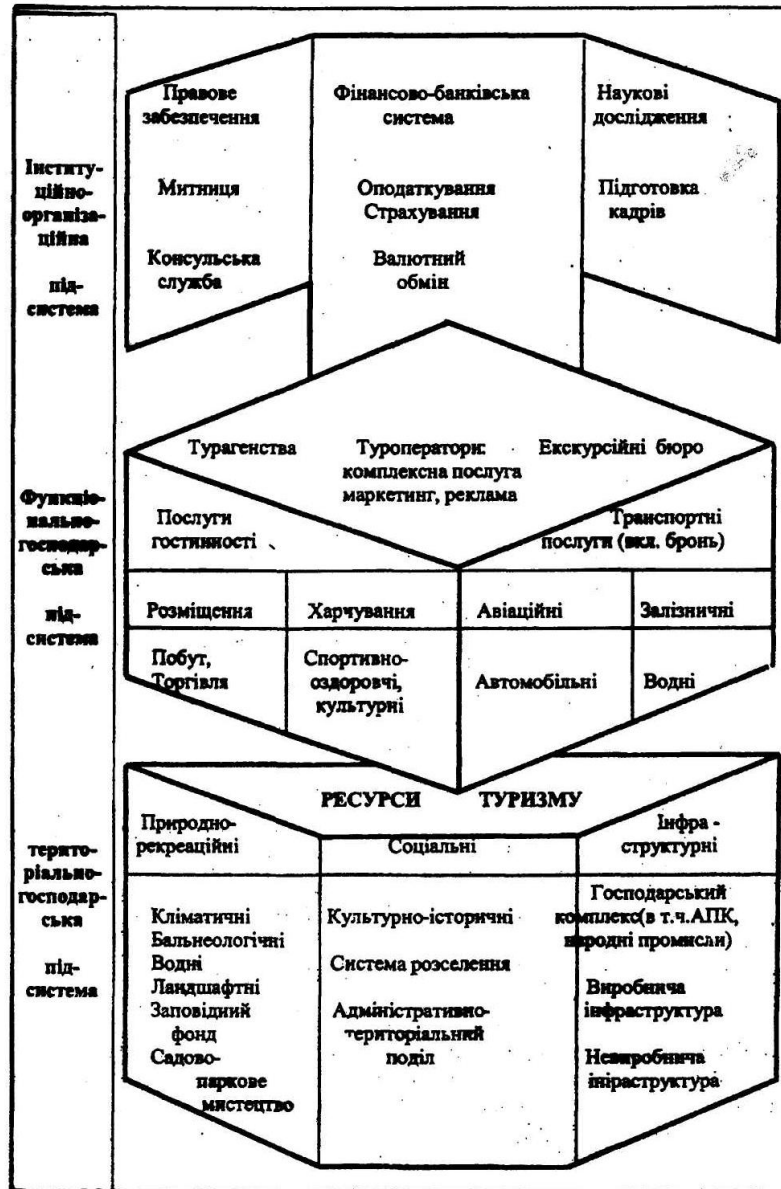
Інституційно-організаційна підсистема

Правове забезпечення

Митниця

Консульська служба

Фінансово-банківська система

Оподаткування Страхування

Валютний обмін

Наукові дослідження

Підготовка кадрів

Функціонально-господарська підсистема

Турагенства

Туроператори: комплексна послуга маркетинг, реклама

Екскурсійні бюро

Послуги гостинності

Транспортні послуги (вкл. бронь)

| Розміщення | Харчування | Авіаційні | Залізничні |
|---|---|---|---|
| Побут, Торгівля | Спортивно-оздоровчі, культурні | Автомобільні | Водні |

територіально-господарська підсистема

РЕСУРСИ ТУРИЗМУ

Природно-рекреаційні

Кліматичні
Бальнеологічні
Водні
Ландшафтні
Заповідний фонд
Садово-паркове мистецтво

Соціальні

Культурно-історичні

Система розселення

Адміністративно-територіальний поділ

Інфра-структурні

Господарський комплекс(в т.ч.АПК, народні промисли)

Виробнича інфраструктура

Невиробнича інфраструктура